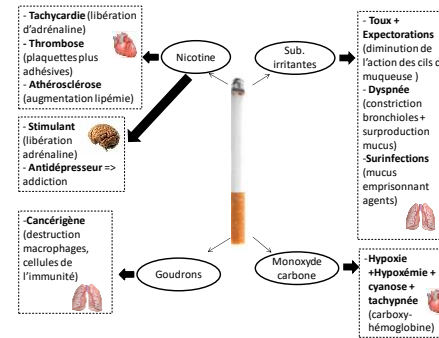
- Tachycardie (libération d'adrénaline)
- Thrombose (plaquettes plus adhésives)
- Athérosclérose (augmentation lipémie)

Nicotine

Sub. irritantes

- Toux + Expectorations (diminution de l'action des cils d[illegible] muqueuse )
- Dyspnée (constriction bronchioles + surproduction mucus)
- Surinfections (mucus emprisonnant agents)

- Stimulant (libération adrénaline)
- Antidépresseur => addiction

-Cancérigène (destruction macrophages, cellules de l'immunité)

Goudrons

Monoxyde carbone

-Hypoxie +Hypoxémie + cyanose + tachypnée (carboxy-hémoglobine)